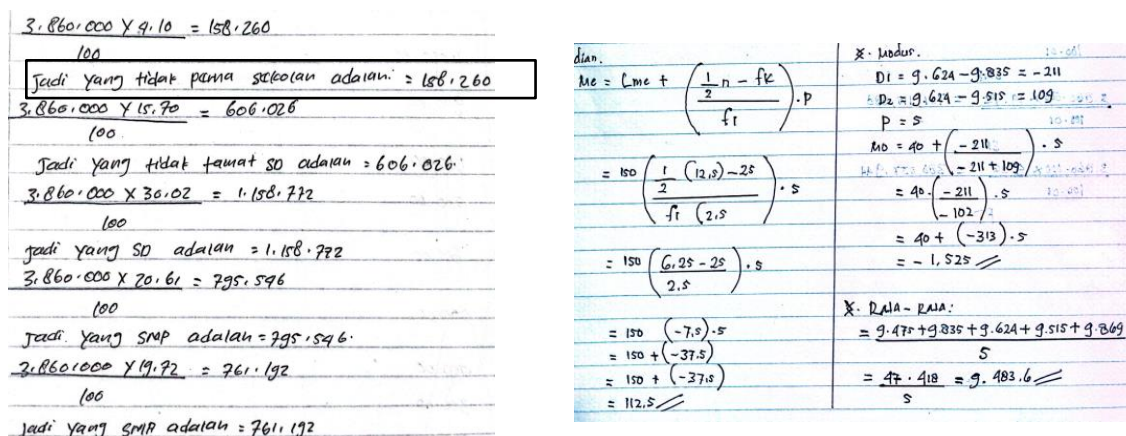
$\frac{3.860.000 \times 4.10}{100} = 158.260$

Jadi yang tidak pamna sekolan adalah: = 158.260

$\frac{3.860.000 \times 15.70}{100} = 606.026$

Jadi yang tidak tamat SD adalah = 606.026.

$\frac{3.860.000 \times 30.02}{100} = 1.158.772$

Jadi yang SD adalah = 1.158.772

$\frac{3.860.000 \times 20.61}{100} = 795.546$

Jadi yang SMP adalah = 795.546.

$\frac{3.8601000 \times 19.72}{100} = 761.192$

Jadi yang SMA adalah = 761.192

dian.

$Me = Lme + \left(\frac{\frac{1}{2}n - fk}{f1}\right) \cdot P$

$= 150 \left(\frac{\frac{1}{2}(12,5) - 25}{f1\ (2,5}\right) \cdot 5$

$= 150 \left(\frac{6,25 - 25}{2,5}\right) \cdot 5$

$= 150 \ (-7,5) \cdot 5$

$= 150 + (-37,5)$

$= 150 + (-37,5)$

$= 112,5$

X. Modus.

$D1 = 9.624 - 9.835 = -211$

$D2 = 9.624 - 9.515 = 109$

$P = 5$

$Mo = 40 + \left(\frac{-211}{-211 + 109}\right) \cdot 5$

$= 40 \cdot \left(\frac{-211}{-102}\right) \cdot 5$

$= 40 + (-313) \cdot 5$

$= -1,525$

X. Rata-rata:

$= \frac{9.475 + 9.835 + 9.624 + 9.515 + 9.869}{5}$

$= \frac{47.418}{5} = 9.483,6$